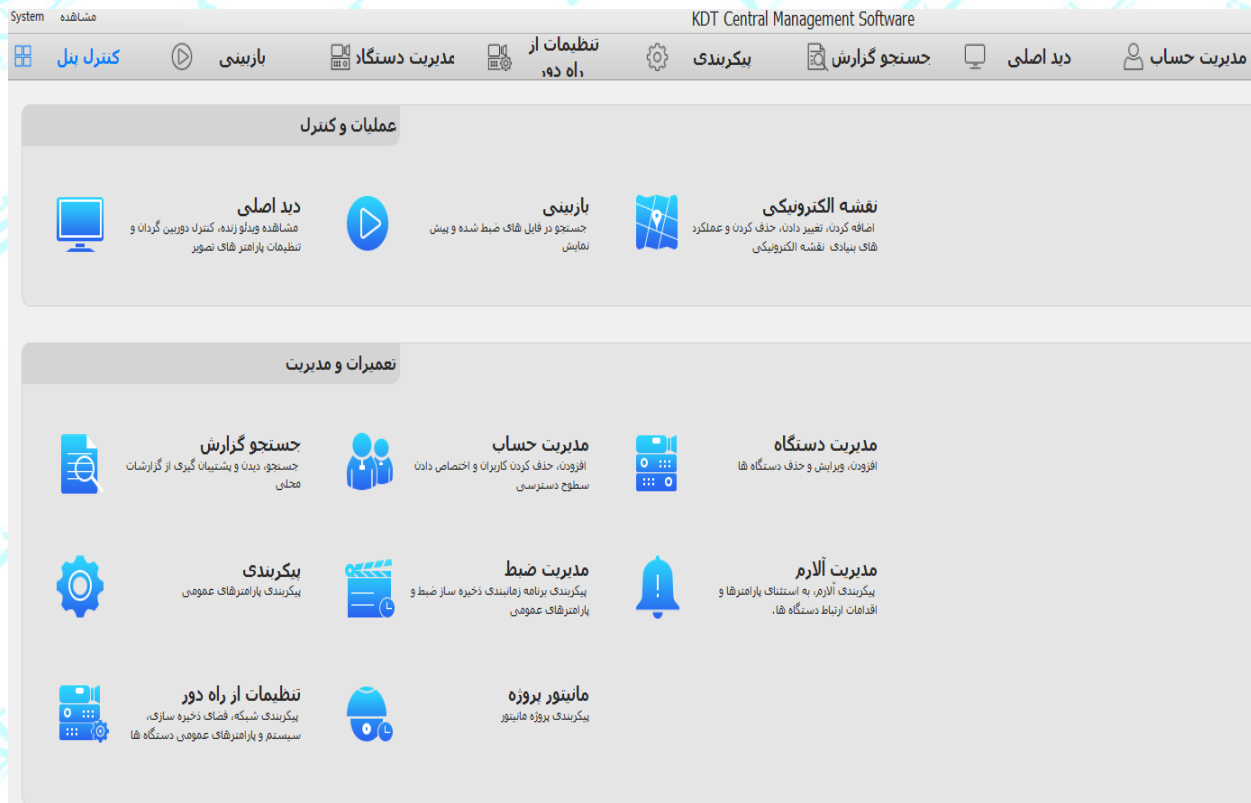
System مشاهده
KDT Central Management Software

مدیریت حساب
دید اصلی
جستجو گزارش
پیکربندی
تنظیمات از راه دور
مدیریت دستگاه
بازبینی
کنترل پنل

عملیات و کنترل

نقشه الکترونیکی
اضافه کردن، تغییر دادن، حذف کردن و عملکرد های بنیادی نقشه الکترونیکی

بازبینی
جستجو در فایل های ضبط شده و پیش نمایش

دید اصلی
مشاهده ویدئو زنده، کنترل دوربین گردان و تنظیمات پارامتر های تصویر

تعمیرات و مدیریت

مدیریت دستگاه
افزودن، ویرایش و حذف دستگاه ها

مدیریت حساب
افزودن، حذف کردن کاربران و اختصاص دادن سطوح دسترسی

جستجو گزارش
جستجو، دیدن و پشتیبان گیری از گزارشات محلی

مدیریت آلارم
پیکربندی آلارم، به استثنای پارامترها و اقدامات ارتباط دستگاه ها،

مدیریت ضبط
پیکربندی برنامه زمانبندی ذخیره ساز ضبط و پارامترهای عمومی

پیکربندی
پیکربندی پارامترهای عمومی

مانیتور پروژه
پیکربندی پروژه مانیتور

تنظیمات از راه دور
پیکربندی شبکه، فضای ذخیره سازی، سیستم و پارامترهای عمومی دستگاه ها